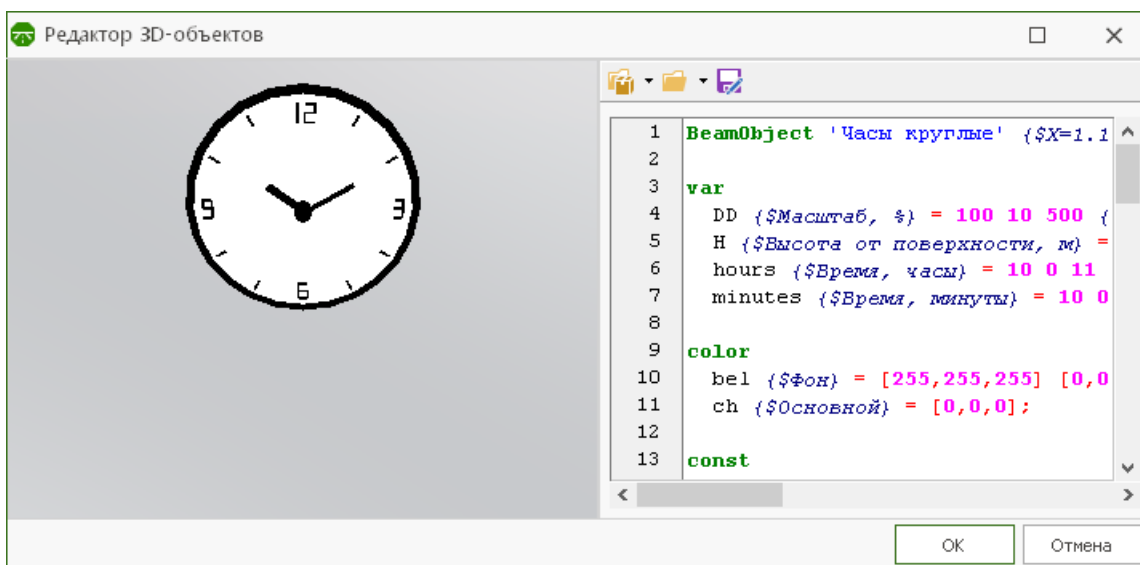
Редактор 3D-объектов

12
9
3
6

1 BeamObject 'Часы круглые' {$X=1.1
2
3 var
4 DD {$Масштаб, %} = 100 10 500 {
5 H {$Высота от поверхности, м} =
6 hours {$Время, часы} = 10 0 11
7 minutes {$Время, минуты} = 10 0
8
9 color
10 bel {$Фон} = [255,255,255] [0,0
11 ch {$Основной} = [0,0,0];
12
13 const

OK
Отмена